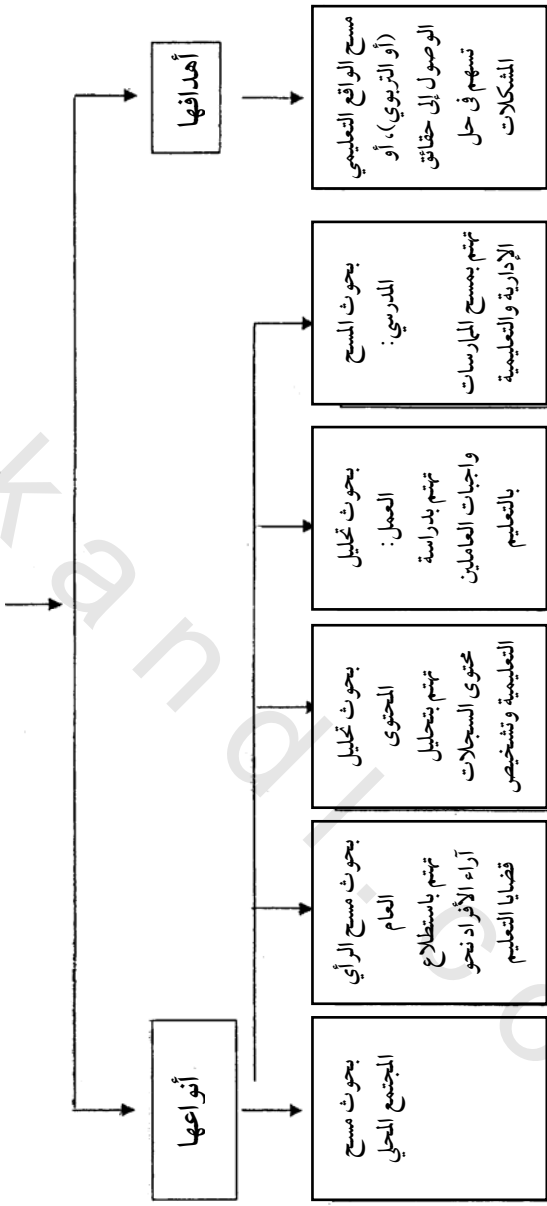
أهدافها

مسح الواقع التعليمي (أو التربوي)، أو الوصول إلى حقائق تسهم في حل المشكلات

أنواعها

بحوث المسح المدرسي: تهتم بمسح الممارسات الإدارية والتعليمية

بحوث تحليل العمل: تهتم بدراسة واجبات العاملين بالتعليم

بحوث تحليل المحتوى تهتم بتحليل محتوى السجلات التعليمية وتشخيص

بحوث مسح الرأي العام تهتم باستطلاع آراء الأفراد نحو قضايا التعليم

بحوث مسح المجتمع المحلي